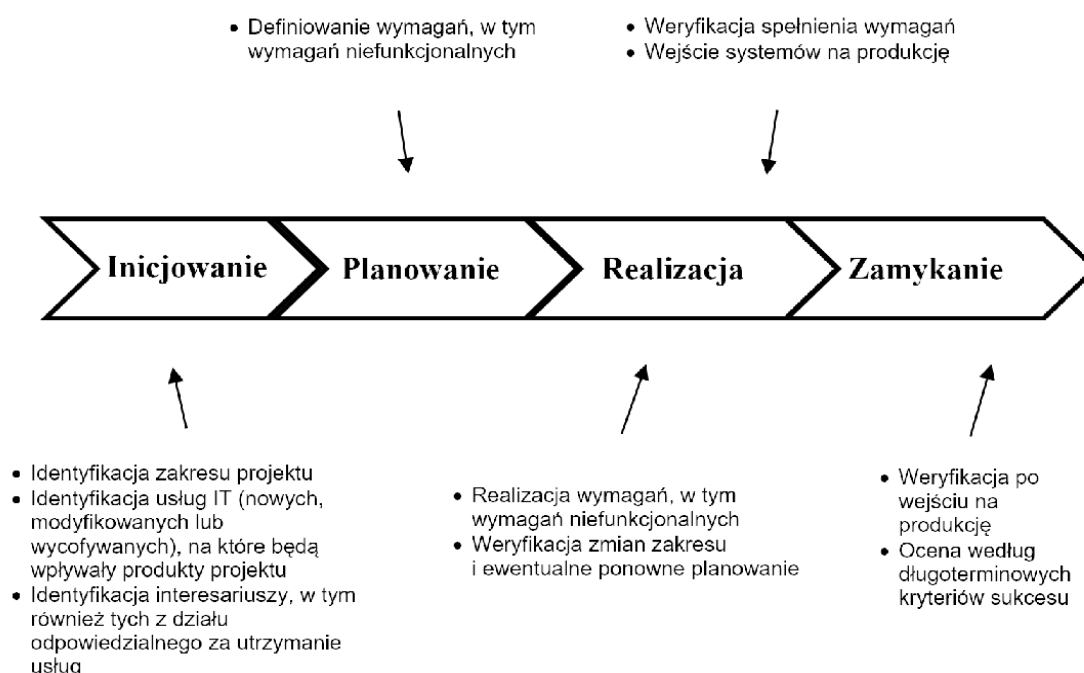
• Definiowanie wymagań, w tym wymagań niefunkcjonalnych

• Weryfikacja spełnienia wymagań
• Wejście systemów na produkcję

Inicjowanie

Planowanie

Realizacja

Zamykanie

• Identyfikacja zakresu projektu
• Identyfikacja usług IT (nowych, modyfikowanych lub wycofywanych), na które będą wpływały produkty projektu
• Identyfikacja interesariuszy, w tym również tych z działu odpowiedzialnego za utrzymanie usług

• Realizacja wymagań, w tym wymagań niefunkcjonalnych
• Weryfikacja zmian zakresu i ewentualne ponowne planowanie

• Weryfikacja po wejściu na produkcję
• Ocena według długoterminowych kryteriów sukcesu